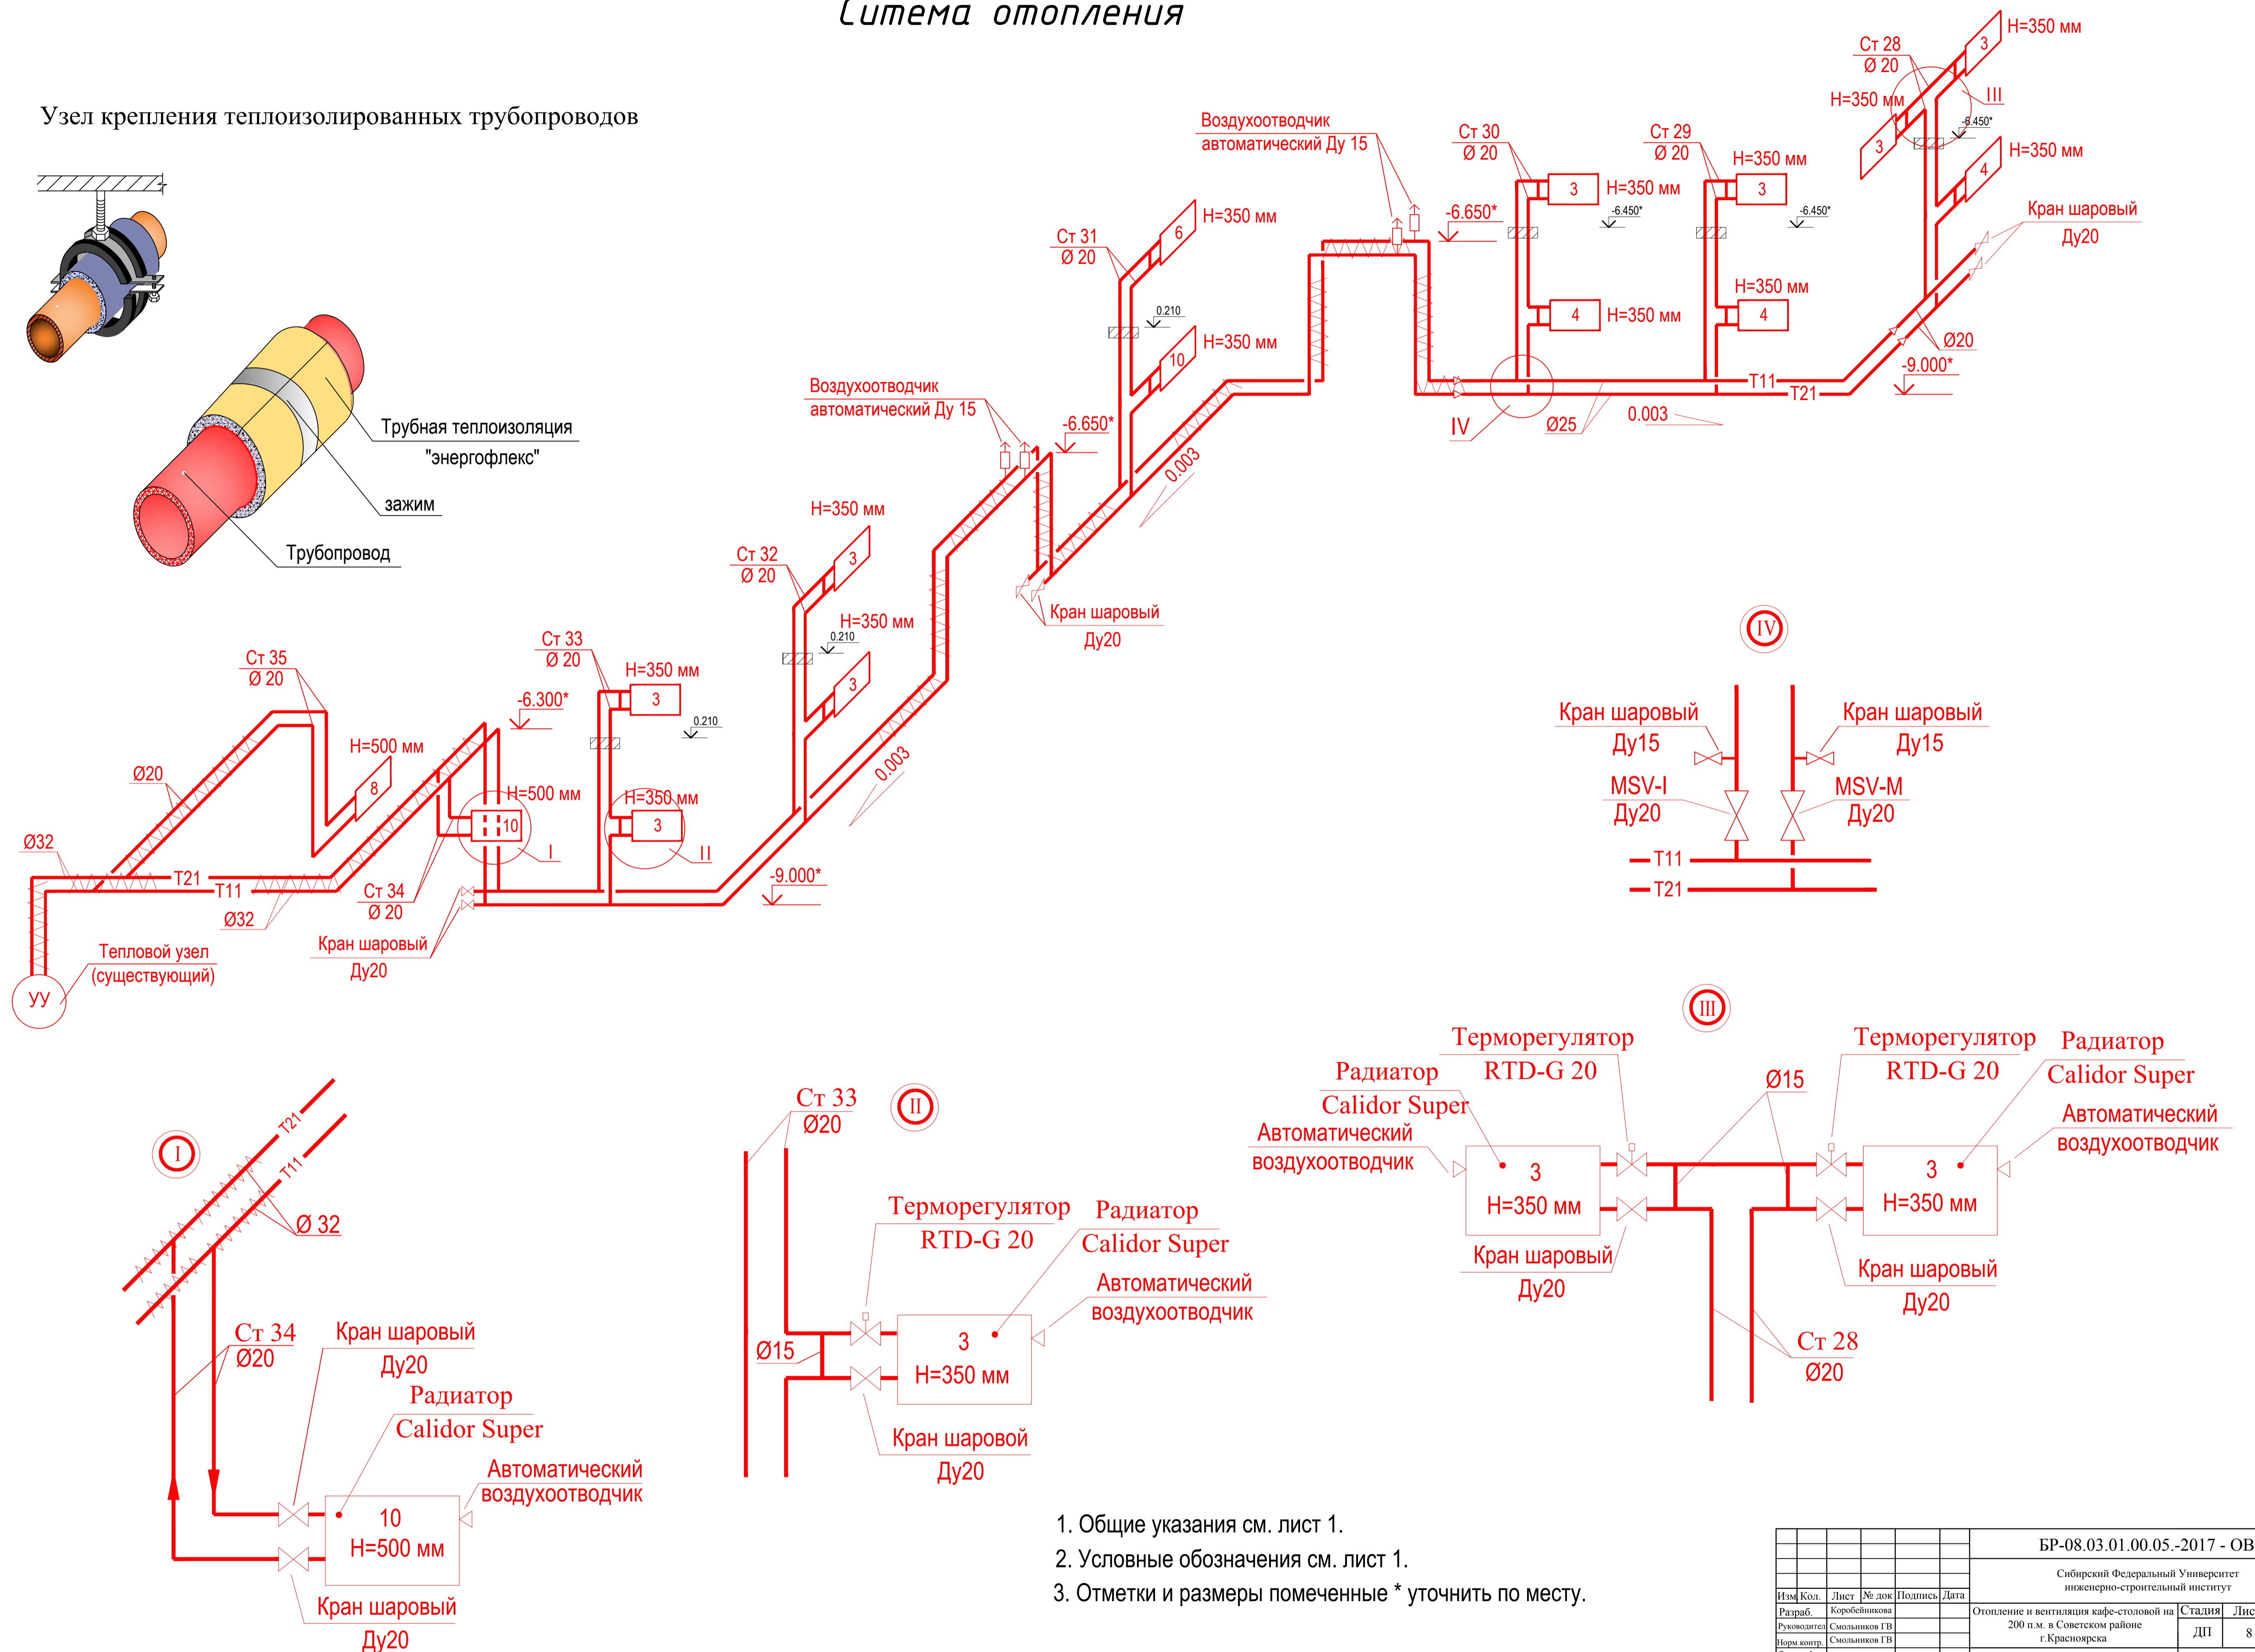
Ситема отопления

Узел крепления теплоизолированных трубопроводов

Трубная теплоизоляция "энергофлекс"

зажим

Трубопровод

Воздухоотводчик автоматический Ду 15

Ст 30
Ø 20

Ст 29
Ø 20

Ст 28
Ø 20

H=350 мм

3

III

-6.450*

H=350 мм

4

Кран шаровый Ду20

-6.650*

H=350 мм

3

-6.450*

H=350 мм

H=350 мм

4

Ст 31
Ø 20

6

H=350 мм

0.210

10

H=350 мм

Воздухоотводчик автоматический Ду 15

-6.650*

0.003

IV

Ø25

0.003

T11

T21

Ø20

-9.000*

Кран шаровый Ду20

H=350 мм

Ст 32
Ø 20

3

H=350 мм

0.210

3

Ст 33
Ø 20

H=350 мм

-6.300*

3

0.210

0.003

Ст 35
Ø 20

H=500 мм

8

Ø20

H=500 мм

10

I

H=350 мм

3

II

Ø32

T21

T11

Ø32

Ст 34
Ø 20

Кран шаровый Ду20

-9.000*

Тепловой узел (существующий)

УУ

IV

Кран шаровый Ду15

Кран шаровый Ду15

MSV-I Ду20

MSV-M Ду20

T11

T21

III

Терморегулятор RTD-G 20

Терморегулятор RTD-G 20

Радиатор Calidor Super

Радиатор Calidor Super

Ø15

Автоматический воздухоотводчик

Автоматический воздухоотводчик

3
H=350 мм

3
H=350 мм

Кран шаровый Ду20

Кран шаровый Ду20

Ст 28
Ø20

I

T21

T11

Ø 32

Ст 34
Ø20

Кран шаровый Ду20

Радиатор Calidor Super

Автоматический воздухоотводчик

10
H=500 мм

Кран шаровый Ду20

Ст 33
Ø20

II

Терморегулятор RTD-G 20

Радиатор Calidor Super

Автоматический воздухоотводчик

Ø15

3
H=350 мм

Кран шаровой Ду20

1. Общие указания см. лист 1.
2. Условные обозначения см. лист 1.
3. Отметки и размеры помеченные * уточнить по месту.

БР-08.03.01.00.05.-2017 - ОВ

Сибирский Федеральный Университет инженерно-строительный институт

| Изм | Кол. | Лист | № док | Подпись | Дата |
|---|---|---|---|---|---|
| Разраб. | | Коробейникова | | | |
| Руководител | | Смольников ГВ | | | |
| Норм.контр. | | Смольников ГВ | | | |

Отопление и вентиляция кафе-столовой на 200 п.м. в Советском районе г.Красноярска

| Стадия | Лис |
|---|---|
| ДП | 8 |